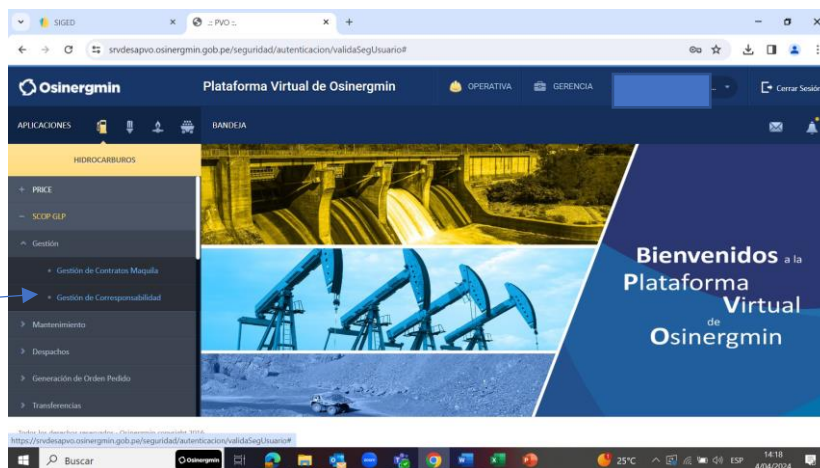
SIGED
:: PVO ::
srvdesapvo.osinergmin.gob.pe/seguridad/autenticacion/validaSegUsuario#
Osinergmin
Plataforma Virtual de Osinergmin
OPERATIVA
GERENCIA
Cerrar Sesión
APLICACIONES
BANDEJA
HIDROCARBUROS
+ PRICE
− SCOP GLP
^ Gestión
Gestión de Contratos Maquila
Gestión de Corresponsabilidad
> Mantenimiento
> Despachos
> Generación de Orden Pedido
> Transferencias
Bienvenidos a la Plataforma Virtual de Osinergmin
Todos los derechos reservados - Osinergmin copyright 2016
https://srvdesapvo.osinergmin.gob.pe/seguridad/autenticacion/validaSegUsuario#
Buscar
25°C
ESP
14:18
4/04/2024